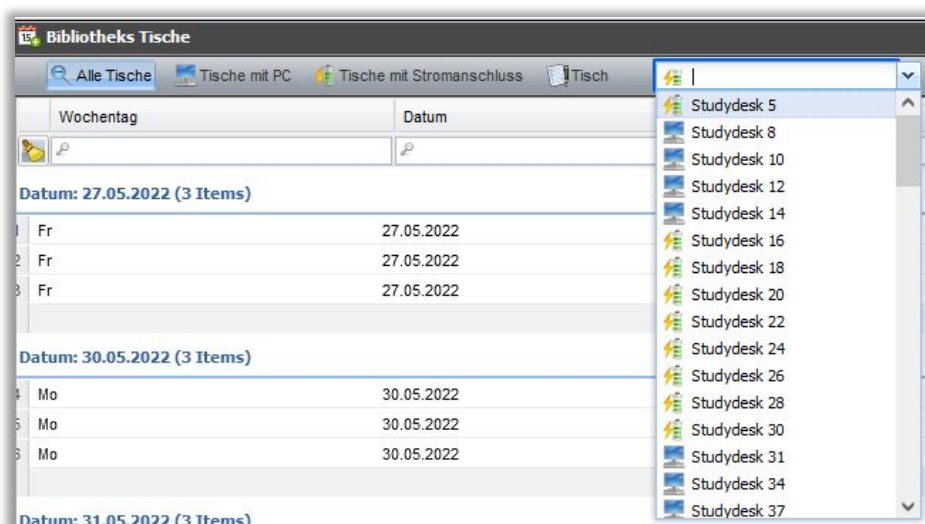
Bibliotheks Tische

Alle Tische | Tische mit PC | Tische mit Stromanschluss | Tisch

| Wochentag | Datum |
|---|---|

Datum: 27.05.2022 (3 Items)

| | | |
|---|---|---|
| 1 | Fr | 27.05.2022 |
| 2 | Fr | 27.05.2022 |
| 3 | Fr | 27.05.2022 |

Datum: 30.05.2022 (3 Items)

| | | |
|---|---|---|
| 4 | Mo | 30.05.2022 |
| 5 | Mo | 30.05.2022 |
| 6 | Mo | 30.05.2022 |

Datum: 31.05.2022 (3 Items)

Studydesk 5
Studydesk 8
Studydesk 10
Studydesk 12
Studydesk 14
Studydesk 16
Studydesk 18
Studydesk 20
Studydesk 22
Studydesk 24
Studydesk 26
Studydesk 28
Studydesk 30
Studydesk 31
Studydesk 34
Studydesk 37